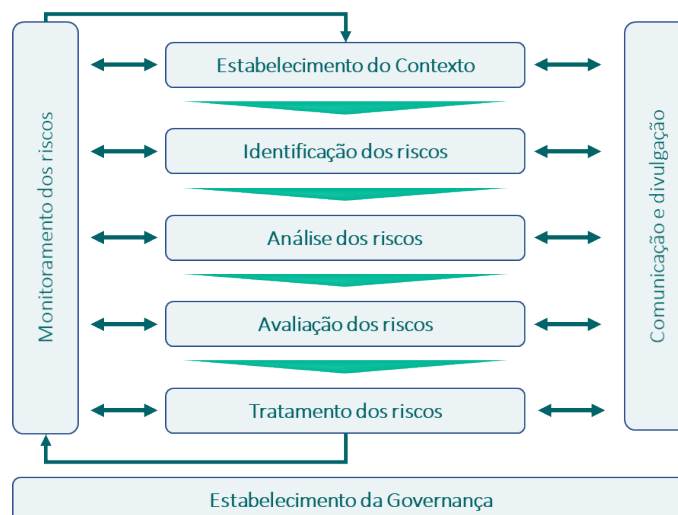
Monitoramento dos riscos

Estabelecimento do Contexto

Identificação dos riscos

Análise dos riscos

Avaliação dos riscos

Tratamento dos riscos

Comunicação e divulgação

Estabelecimento da Governança